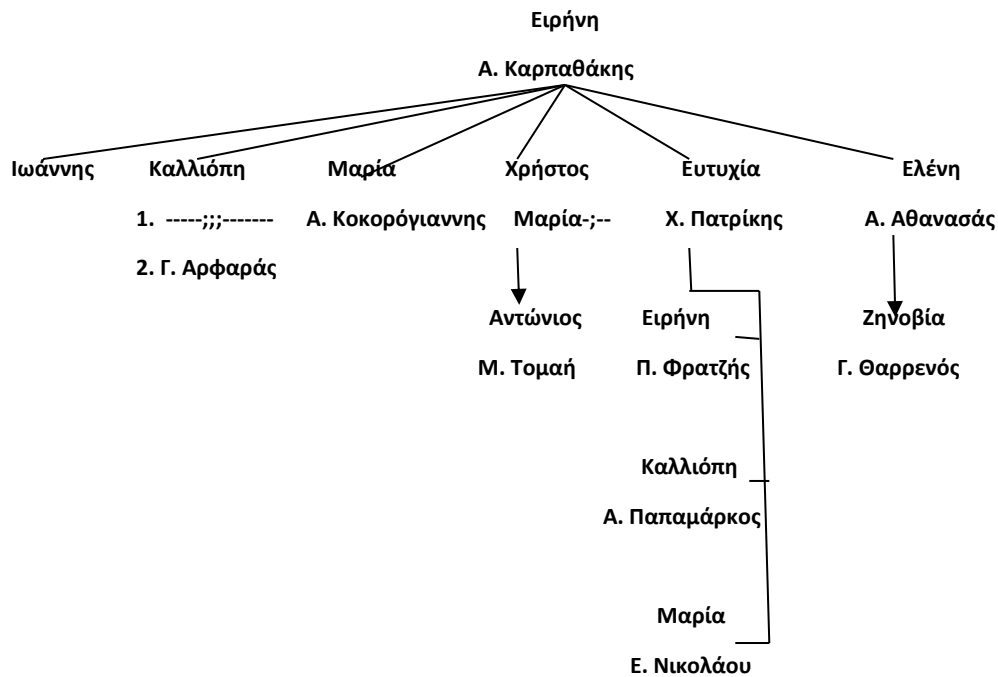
Ειρήνη

Α. Καρπαθάκης

Ιωάννης

Καλλιόπη

1. -----;;;-------

2. Γ. Αρφαράς

Μαρία

Α. Κοκορόγιαννης

Χρήστος

Μαρία-;--

Αντώνιος

Μ. Τομαή

Ευτυχία

Χ. Πατρίκης

Ειρήνη

Π. Φρατζής

Καλλιόπη

Α. Παπαμάρκος

Μαρία

Ε. Νικολάου

Ελένη

Α. Αθανασάς

Ζηνοβία

Γ. Θαρρενός